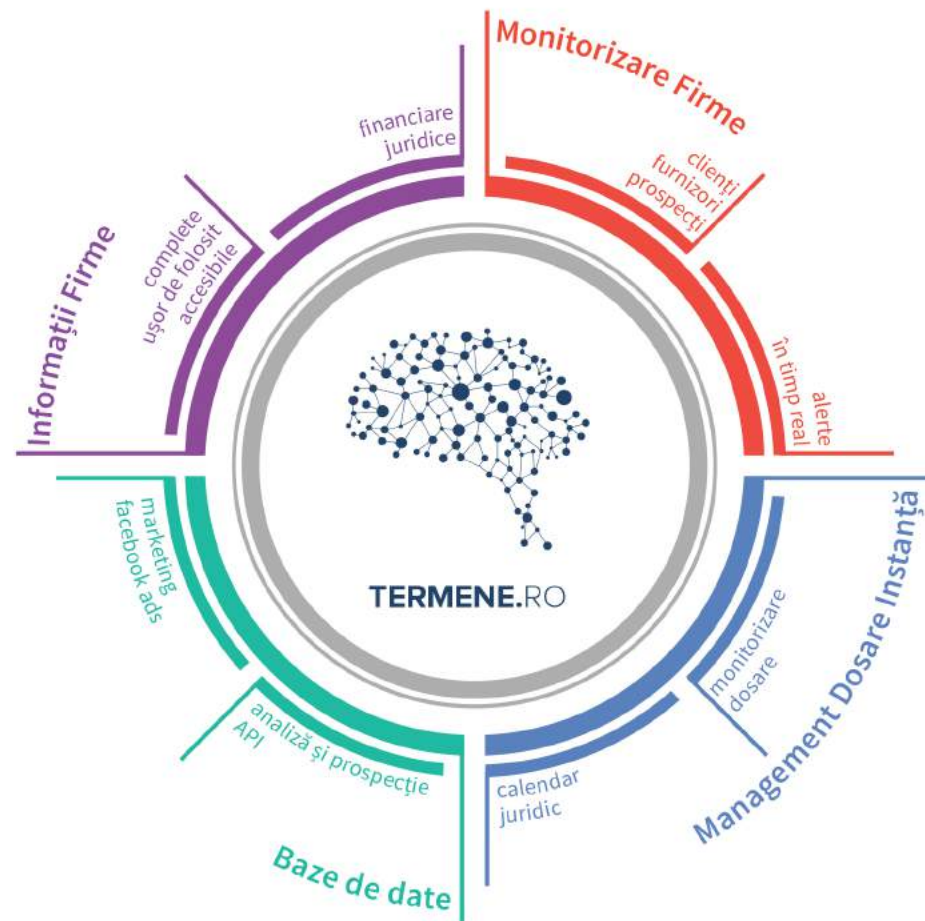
Monitorizare Firme

clienți
furnizori
prospecți

alerte
în timp real

Management Dosare Instanță

monitorizare
dosare

calendar
juridic

Baze de date

analiză și prospecție
API

marketing
facebook ads

Informații Firme

complete
ușor de folosit
accesibile

financiare
juridice

TERMENE.RO